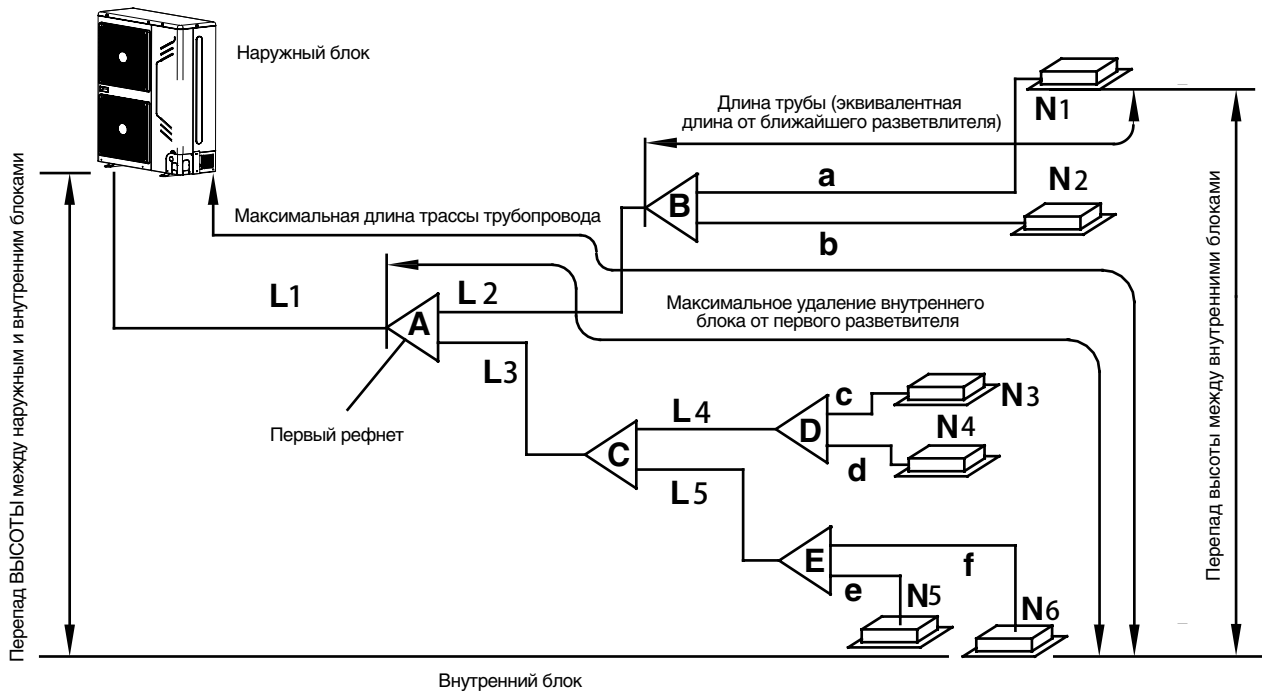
Наружный блок

Длина трубы (эквивалентная длина от ближайшего разветвлителя)

N1

a

N2

B

Максимальная длина трассы трубопровода

b

Перепад ВЫСОТЫ между наружным и внутренним блоками

Перепад высоты между внутренними блоками

L1

L 2

Максимальное удаление внутреннего блока от первого разветвителя

A

L3

Первый рефнет

L 4

c

N3

D

N4

C

d

L5

f

E

e

N5

N6

Внутренний блок